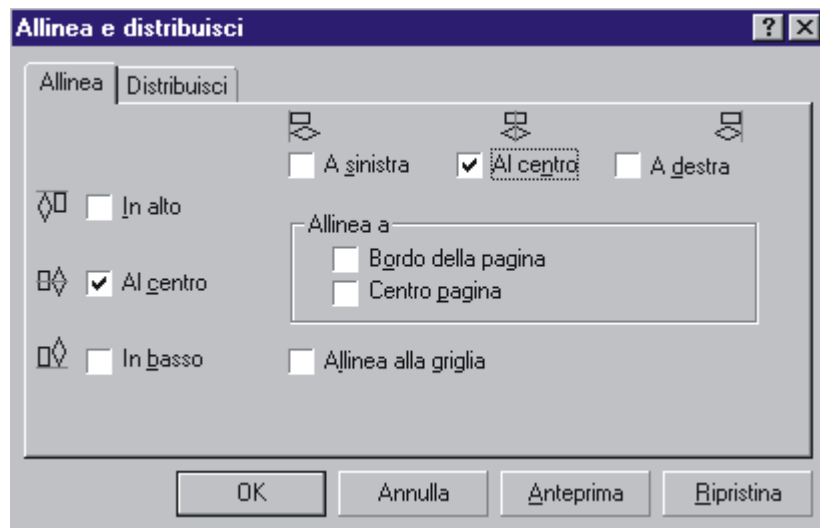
Allinea e distribuisci

?

Allinea

Distribuisci

A sinistra

Al centro

A destra

In alto

Al centro

In basso

Allinea a

Bordo della pagina

Centro pagina

Allinea alla griglia

OK

Annulla

Anteprima

Ripristina